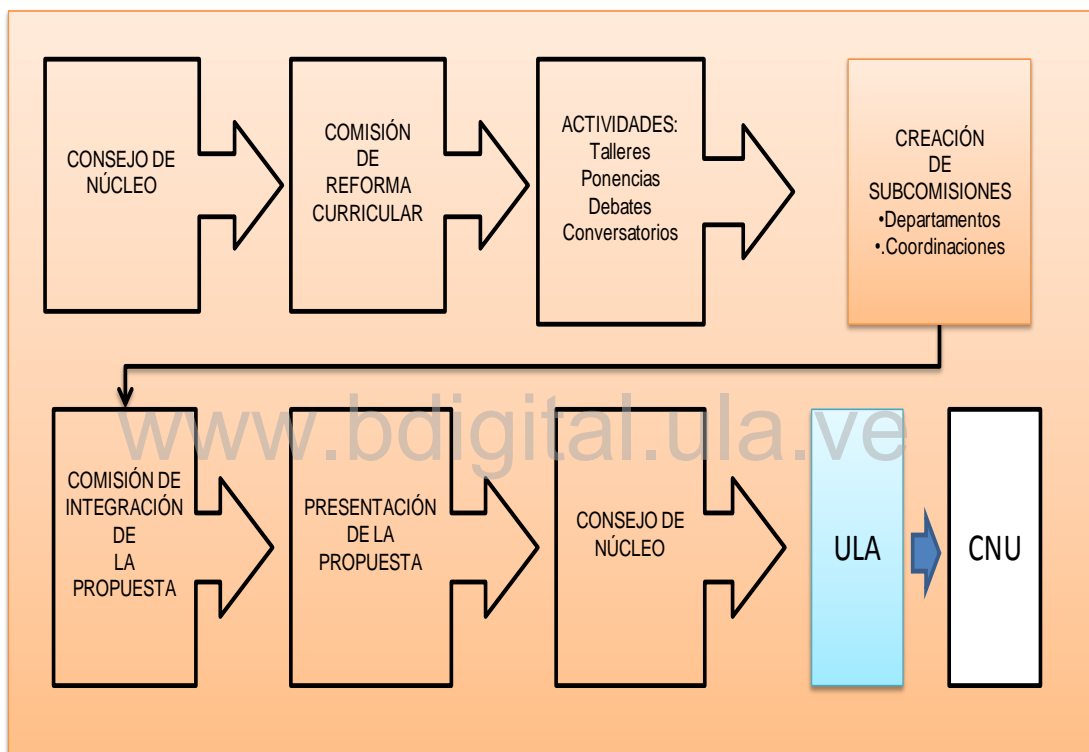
CONSEJO DE NÚCLEO

COMISIÓN DE REFORMA CURRICULAR

ACTIVIDADES:
Talleres
Ponencias
Debates
Conversatorios

CREACIÓN DE SUBCOMISIONES
•Departamentos
•.Coordinaciones

www.bdigital.ula.ve

COMISIÓN DE INTEGRACIÓN DE LA PROPUESTA

PRESENTACIÓN DE LA PROPUESTA

CONSEJO DE NÚCLEO

ULA

CNU